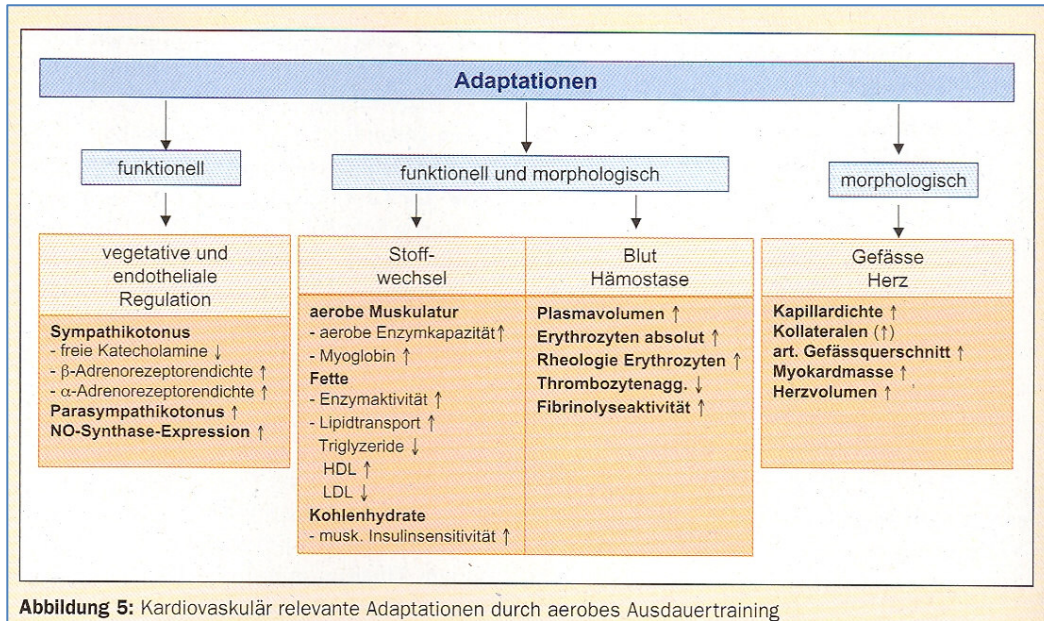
Adaptationen

funktionell

funktionell und morphologisch

morphologisch

vegetative und endotheliale Regulation

Sympathikotonus
- freie Katecholamine ↓
- β-Adrenorezeptorendichte ↑
- α-Adrenorezeptorendichte ↑
Parasympathikotonus ↑
NO-Synthase-Expression ↑

Stoffwechsel

aerobe Muskulatur
- aerobe Enzymkapazität ↑
- Myoglobin ↑
Fette
- Enzymaktivität ↑
- Lipidtransport ↑
Triglyzeride ↓
HDL ↑
LDL ↓
Kohlenhydrate
- musk. Insulinsensitivität ↑

Blut Hämostase

Plasmavolumen ↑
Erythrozyten absolut ↑
Rheologie Erythrozyten ↑
Thrombozytenagg. ↓
Fibrinolyseaktivität ↑

Gefässe Herz

Kapillardichte ↑
Kollateralen (↑)
art. Gefässquerschnitt ↑
Myokardmasse ↑
Herzvolumen ↑

Abbildung 5: Kardiovaskulär relevante Adaptationen durch aerobes Ausdauertraining